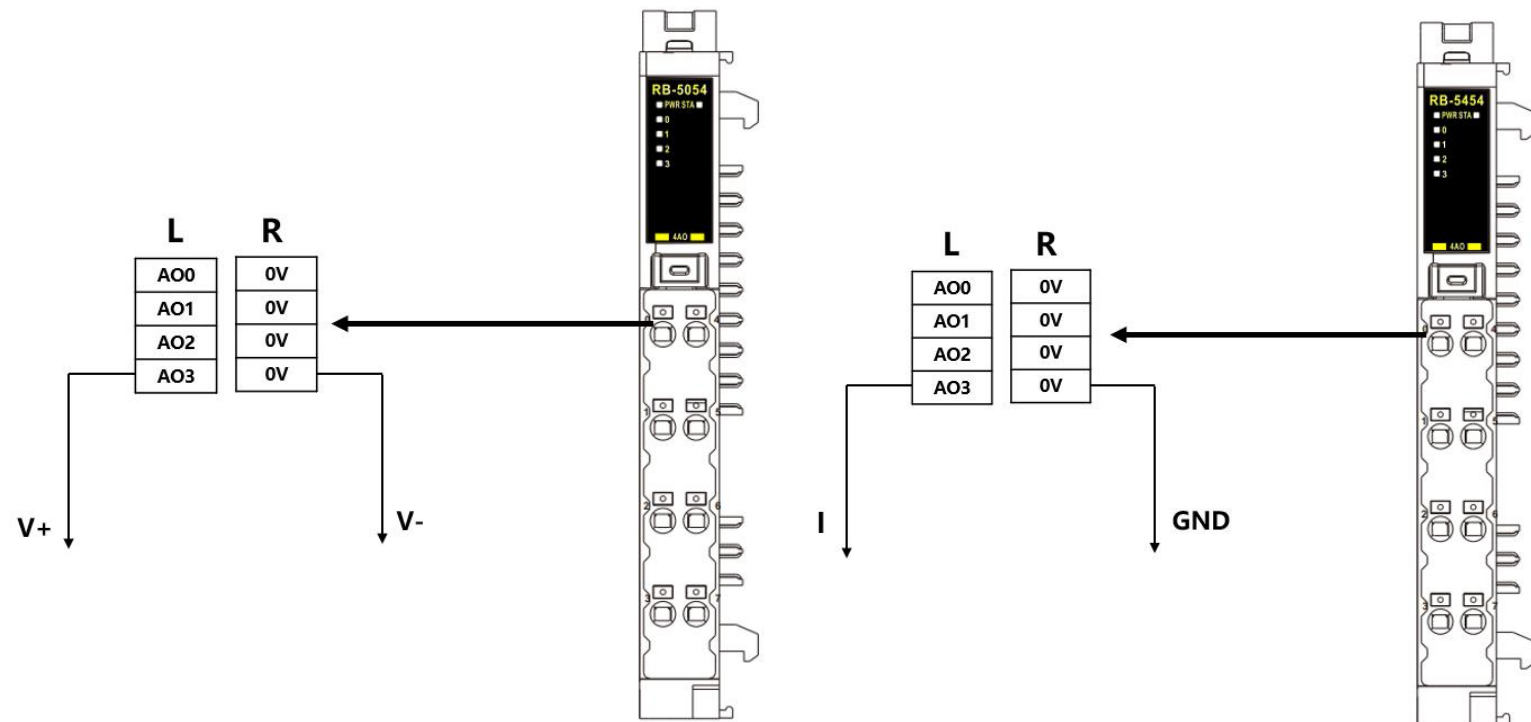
L R

| AO0 | 0V |
|---|---|
| AO1 | 0V |
| AO2 | 0V |
| AO3 | 0V |

V+ V-

RB-5054
PWR STA
0
1
2
3
4AO

0 4
1 5
2 6
3 7

L R

| AO0 | 0V |
|---|---|
| AO1 | 0V |
| AO2 | 0V |
| AO3 | 0V |

I GND

RB-5454
PWR STA
0
1
2
3
4AO

0 4
1 5
2 6
3 7